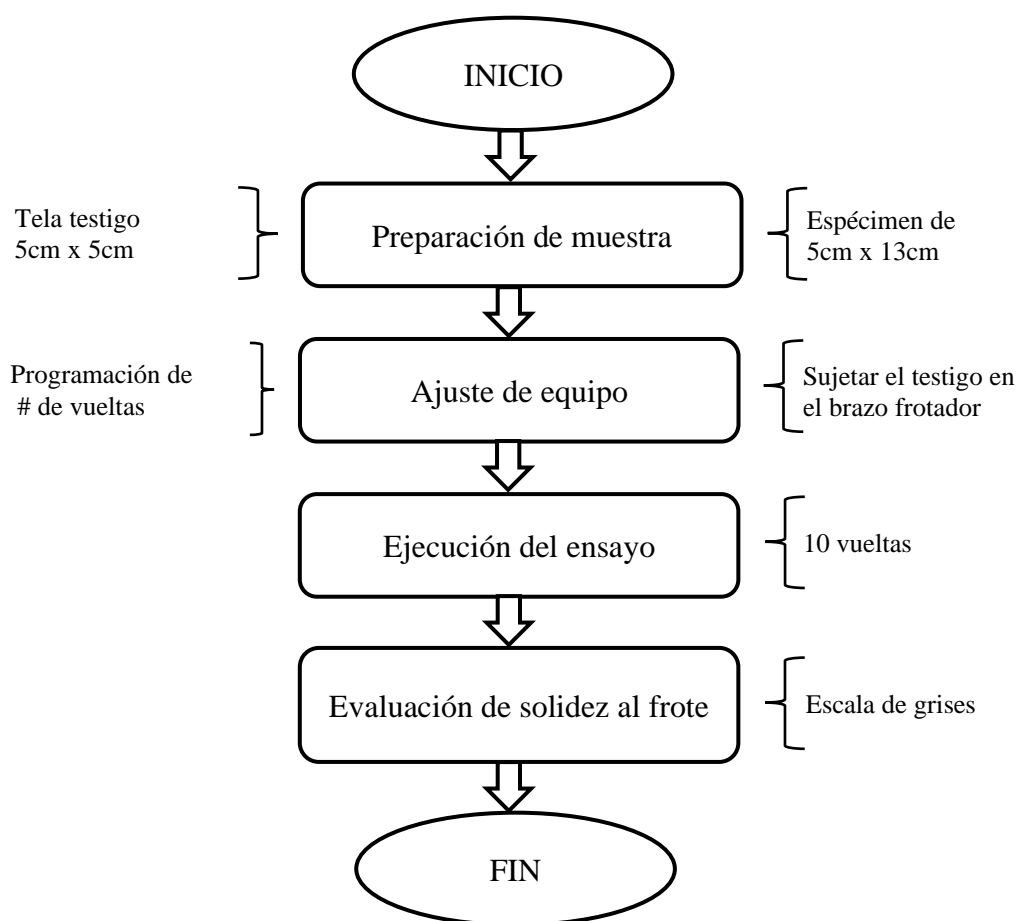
INICIO

Tela testigo 5cm x 5cm

Preparación de muestra

Espécimen de 5cm x 13cm

Programación de # de vueltas

Ajuste de equipo

Sujetar el testigo en el brazo frotador

Ejecución del ensayo

10 vueltas

Evaluación de solidez al frote

Escala de grises

FIN